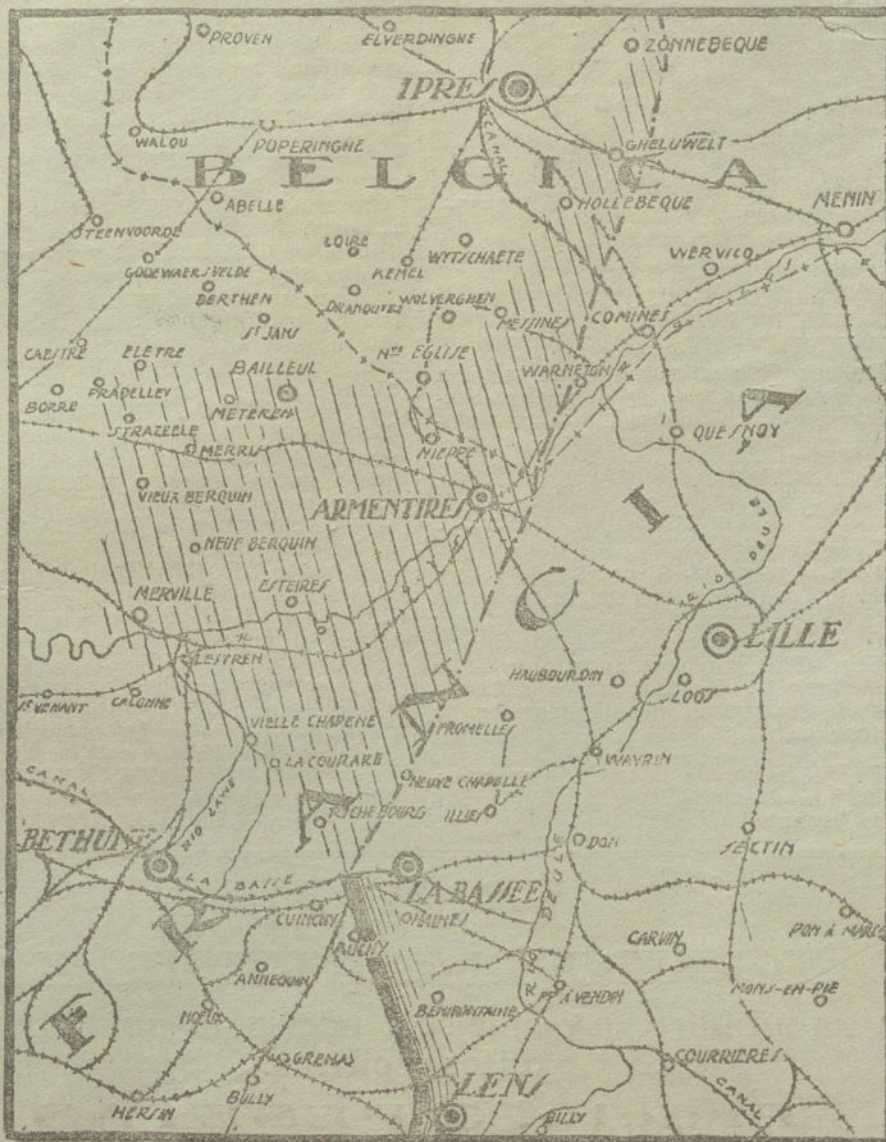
PROVEN
ELVERDINGHE
ZÒNNEBEQUE
IPRES
CANAL
WALOU
POPERINGHE
BELGICA
GHELUWELT
MENIN
ABELLE
HOLLEBEQUE
STEENVOORDE
LOIRE
WYTSCHAETE
WERVICQ
GODEWAERSVELDE
KEMEL
BERTHEN
DRANOUTRE
WOLVERGHEM
MESSINES
COMINES
ST JANS
CAESTRE
ELETRE
BAILLEUL
Nte EGLISE
WARNETON
BORRE
PRADELLEY
METEREN
STRAZEELE
QUESNOY
MERRU
NIEPPE
VIEUX BERQUIN
ARMENTIRES
FRANCIA
NEUF BERQUIN
RIO DEULE
ESTEIRES
MERVILLE
LILLE
LESTREM
HAUBOURDIN
LOOS
ST VENANT
CALONNE
VIELLE CHAPENE
FROMELLES
LA COURARE
WAYRIN
CANAL
NEUVE CHAPELLE
RICHEBOURG
ILLIES
BETHUNE
RIO LAWE
DON
SECLIN
LA BASSEE
LA BASSEE
DEULE
CUINCHY
GIVINES
AUCHY
CARVIN
PON A MARC
ANNEQUIN
PT A VENDIN
MONS-EN-PIE
NOEUX
BENIFONTAINE
GRENAS
COURRIERES
CANAL
BULLY
LENS
HERSIN
BILLY